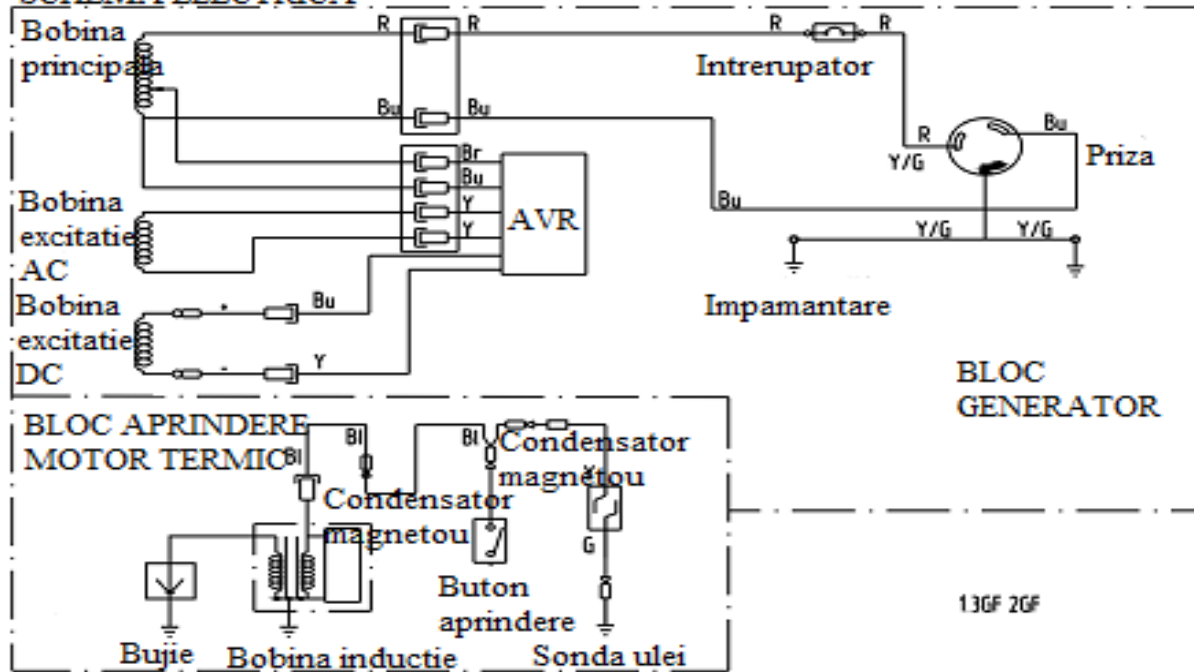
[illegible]

Bobina principala

R R R R

Intrerupator

Bu Bu

Bu

R

Y/G

Priza

Br

Bu

Bobina excitatie AC

Y

Y

AVR

Bu

Y/G Y/G

Bobina excitatie DC

+

Bu

Impamantare

-

Y

BLOC GENERATOR

BLOC APRINDERE MOTOR TERMIC

Bl

Bl

Bl

Bl

Condensator magnetou

Condensator magnetou

G

Buton aprindere

13GF 2GF

Bujie

Bobina inductie

Sonda ulei